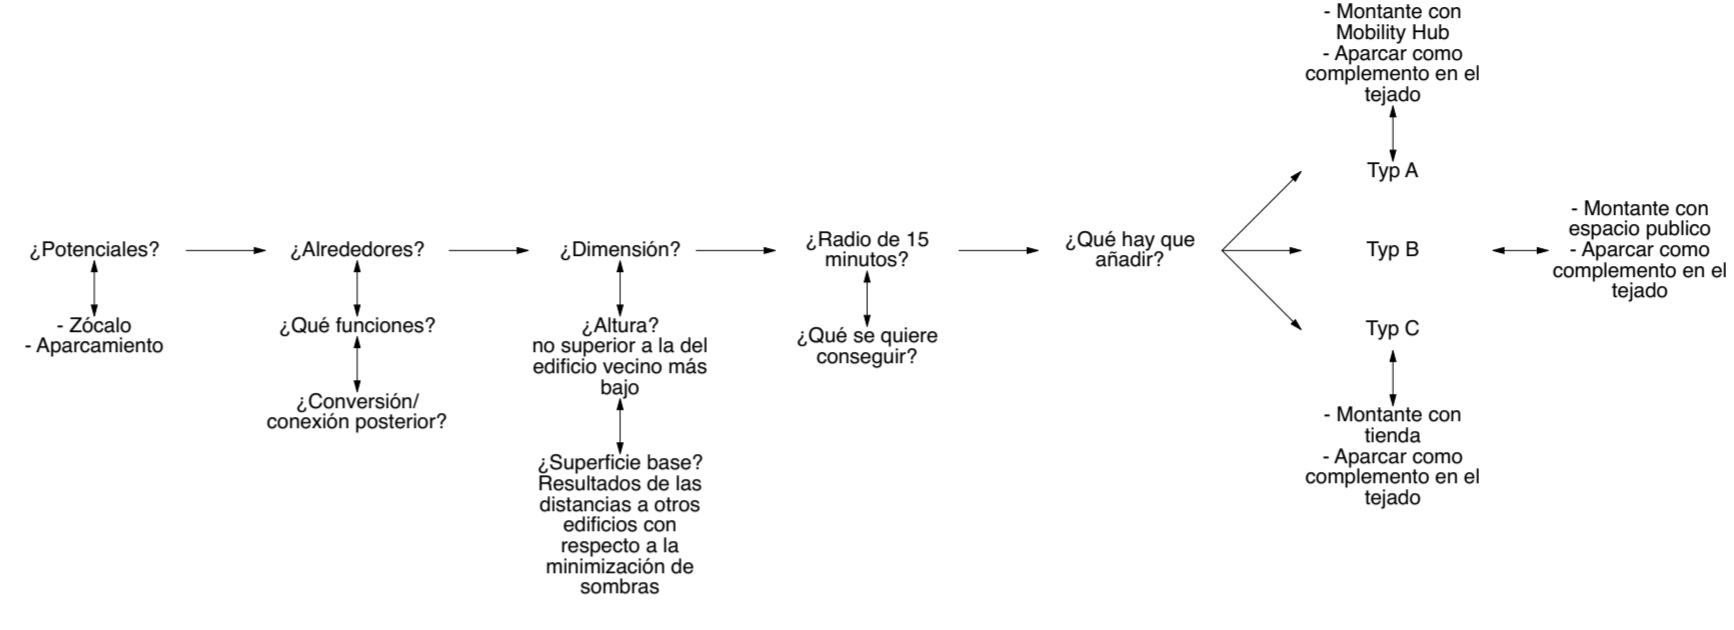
¿Potenciales?

- Zócalo
- Aparcamiento

¿Alrededores?

¿Qué funciones?

¿Conversión/ conexión posterior?

¿Dimensión?

¿Altura? no superior a la del edificio vecino más bajo

¿Superficie base? Resultados de las distancias a otros edificios con respecto a la minimización de sombras

¿Radio de 15 minutos?

¿Qué se quiere conseguir?

¿Qué hay que añadir?

- Montante con Mobility Hub
- Aparcar como complemento en el tejado

Typ A

Typ B

- Montante con espacio publico
- Aparcar como complemento en el tejado

Typ C

- Montante con tienda
- Aparcar como complemento en el tejado